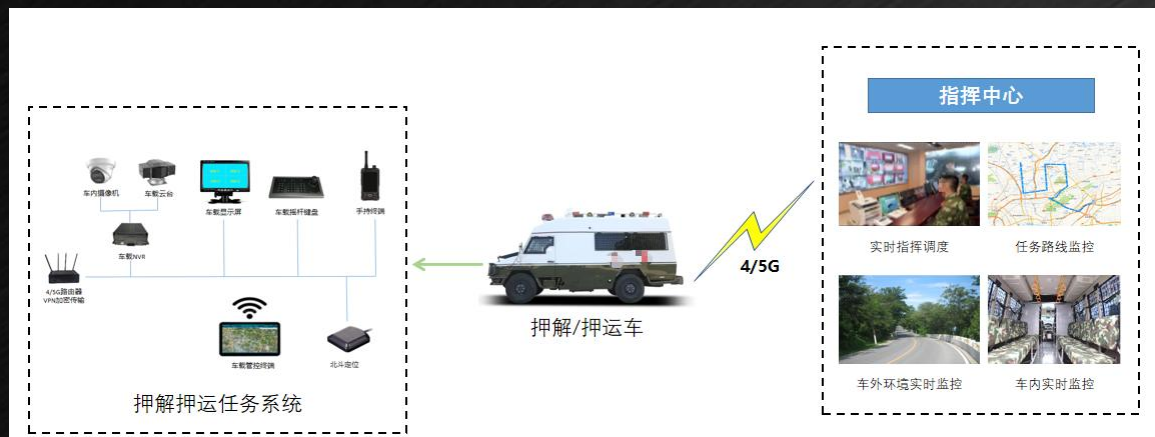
车内摄像机
车载云台
车载显示屏
车载摇杆键盘
手持终端
车载NVR
4/5G路由器
VPN加密传输
车载管控终端
北斗定位
押解押运任务系统

押解/押运车

4/5G

指挥中心
实时指挥调度
任务路线监控
车外环境实时监控
车内实时监控